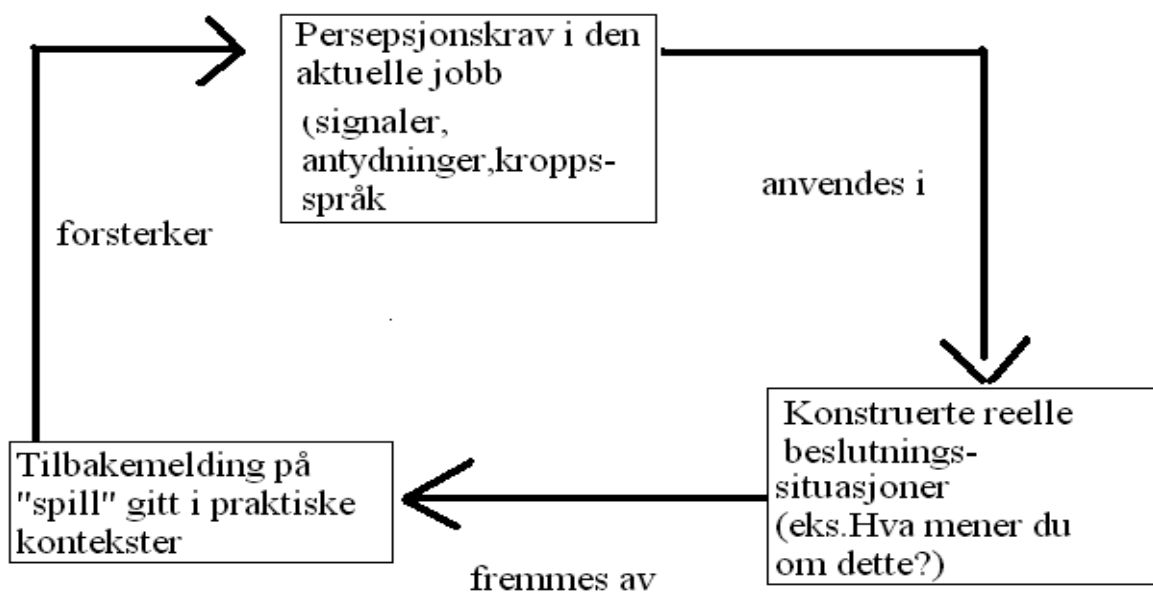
Persepsjonskrav i den aktuelle jobb

(signaler, antydninger,kroppsspråk

anvendes i

Konstruerte reelle beslutningssituasjoner (eks.Hva mener du om dette?)

fremmes av

Tilbakemelding på "spill" gitt i praktiske kontekster

forsterker